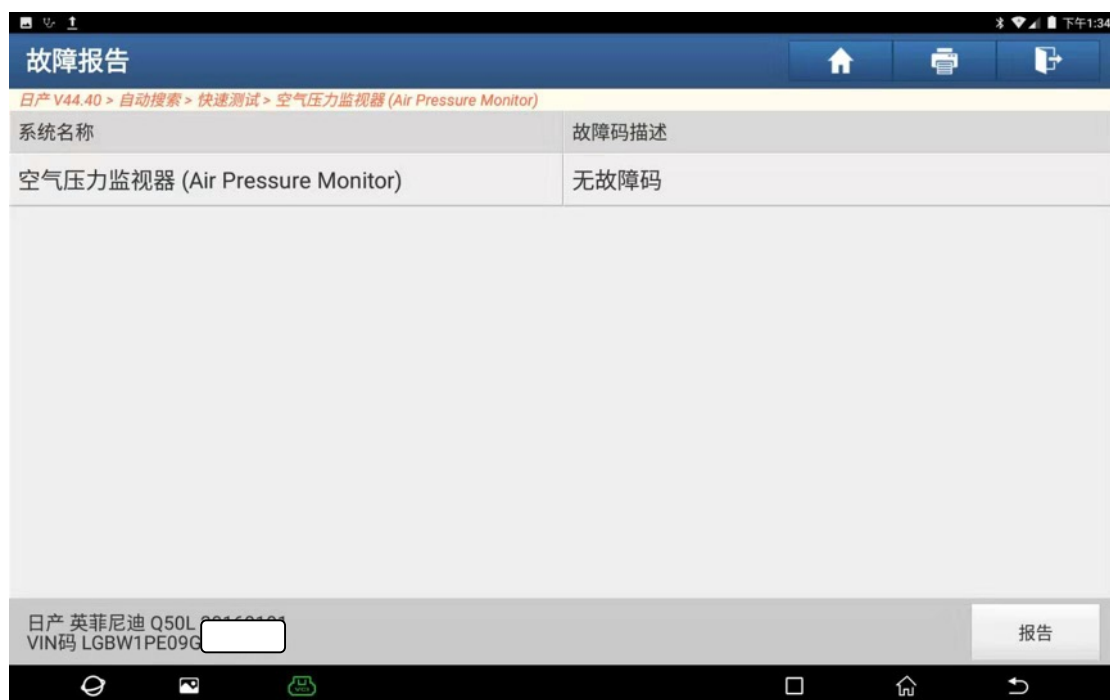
下午1:34

故障报告

日产 V44.40 > 自动搜索 > 快速测试 > 空气压力监视器 (Air Pressure Monitor)

| 系统名称 | 故障码描述 |
|---|---|
| 空气压力监视器 (Air Pressure Monitor) | 无故障码 |

日产 英菲尼迪 Q50L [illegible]
VIN码 LGBW1PE09G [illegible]

报告